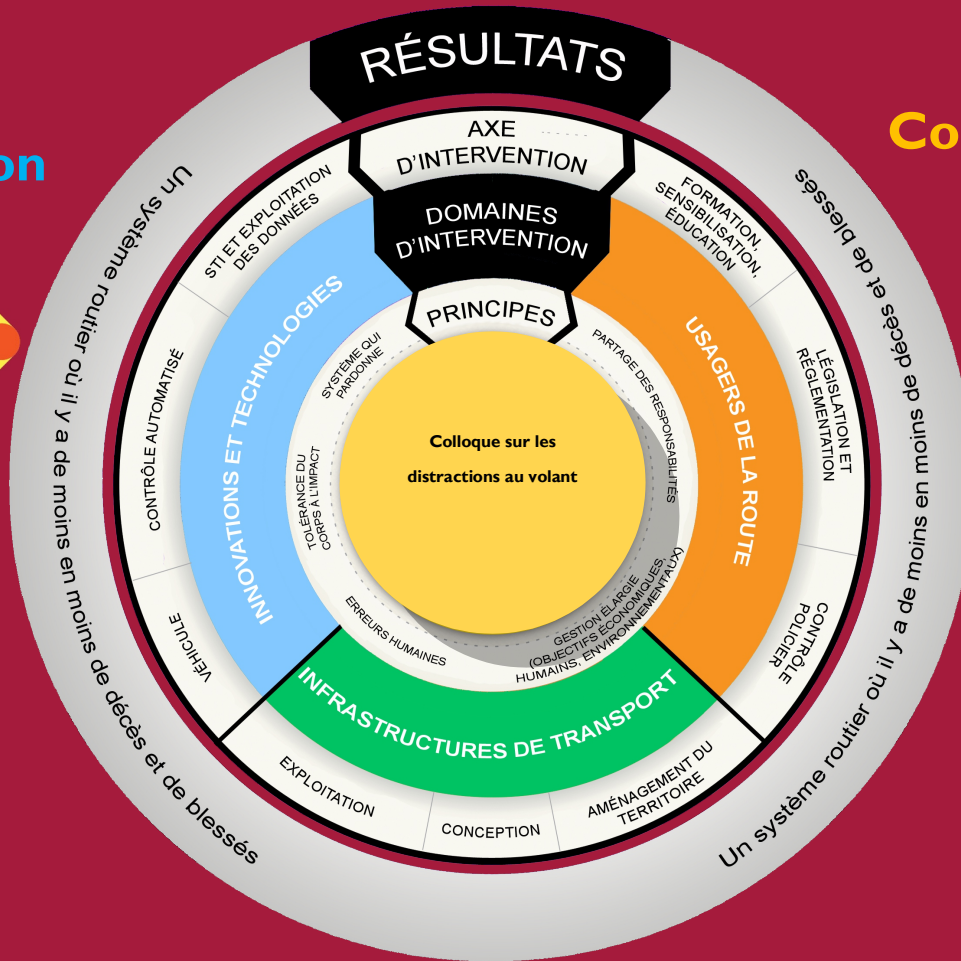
on

Co

RÉSULTATS

AXE D'INTERVENTION

DOMAINES D'INTERVENTION

PRINCIPES

Un système routier où il y a de moins en moins de décès et de blessés

Un système routier où il y a de moins en moins de décès et de blessés

STI ET EXPLOITATION DES DONNÉES

CONTRÔLE AUTOMATISÉ

VÉHICULE

INNOVATIONS ET TECHNOLOGIES

FORMATION, SENSIBILISATION, ÉDUCATION

LÉGISLATION ET RÉGLEMENTATION

CONTRÔLE POLICIER

USAGERS DE LA ROUTE

INFRASTRUCTURES DE TRANSPORT

EXPLOITATION

CONCEPTION

AMÉNAGEMENT DU TERRITOIRE

SYSTÈME QUI PARDONNE

TOLÉRANCE DU CORPS À L'IMPACT

ERREURS HUMAINES

GESTION ÉLARGIE (OBJECTIFS ÉCONOMIQUES, HUMAINS, ENVIRONNEMENTAUX)

PARTAGE DES RESPONSABILITÉS

Colloque sur les distractions au volant